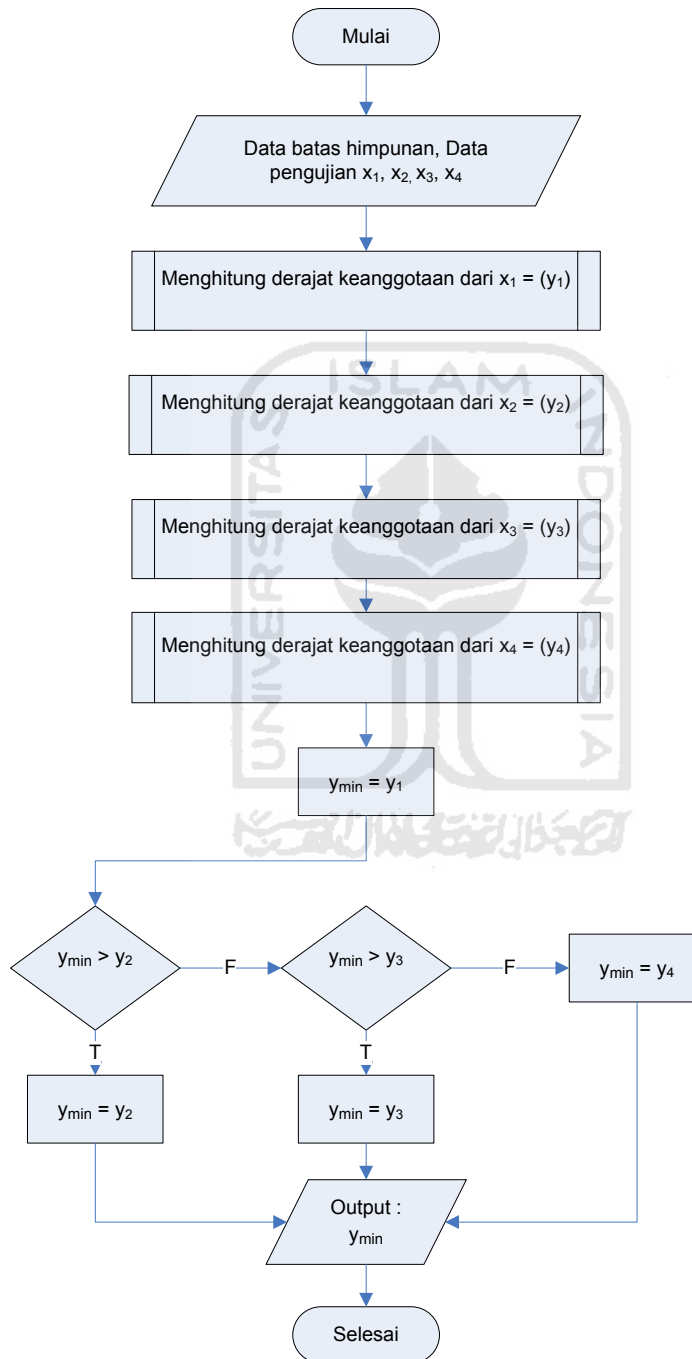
Mulai

Data batas himpunan, Data pengujian $x_1$, $x_2$, $x_3$, $x_4$

Menghitung derajat keanggotaan dari $x_1$ = ($y_1$)

Menghitung derajat keanggotaan dari $x_2$ = ($y_2$)

Menghitung derajat keanggotaan dari $x_3$ = ($y_3$)

Menghitung derajat keanggotaan dari $x_4$ = ($y_4$)

$y_{min} = y_1$

$y_{min} > y_2$

F

$y_{min} > y_3$

F

$y_{min} = y_4$

T

T

$y_{min} = y_2$

$y_{min} = y_3$

Output : $y_{min}$

Selesai

ISLAM UNIVERSITAS INDONESIA